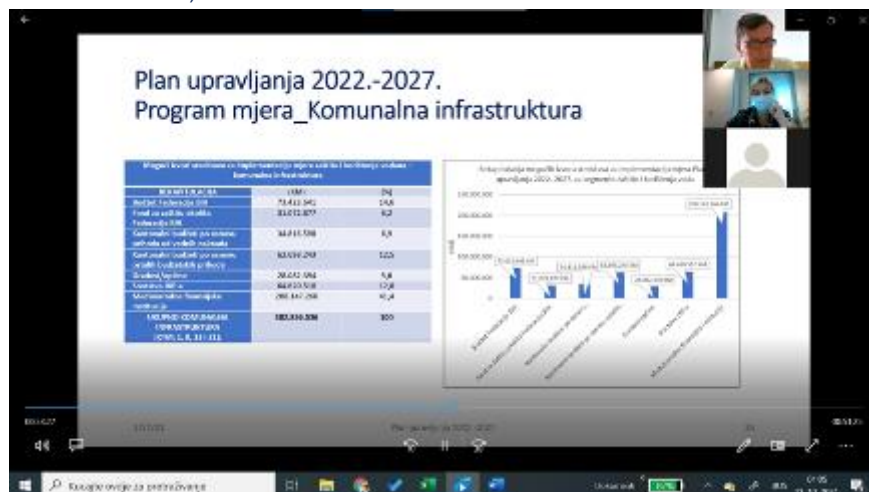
Plan upravljanja 2022.-2027.
Program mjera_Komunalna infrastruktura

| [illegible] | (KM) | (%) |
|---|---|---|
| Budžet Federacije BiH | 73.413.541 | 14,6 |
| Fond za zaštitu okoliša Federacije BiH | 31.072.877 | 6,2 |
| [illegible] | 34.015.598 | 6,9 |
| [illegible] | 62.656.293 | 12,5 |
| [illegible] | 28.042.984 | 5,6 |
| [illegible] | 84.973.518 | 17,0 |
| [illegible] | 208.147.298 | 41,4 |
| UKUPNO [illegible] | 502.404.306 | 100 |

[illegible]

Kucajte ovdje za pretraživanje